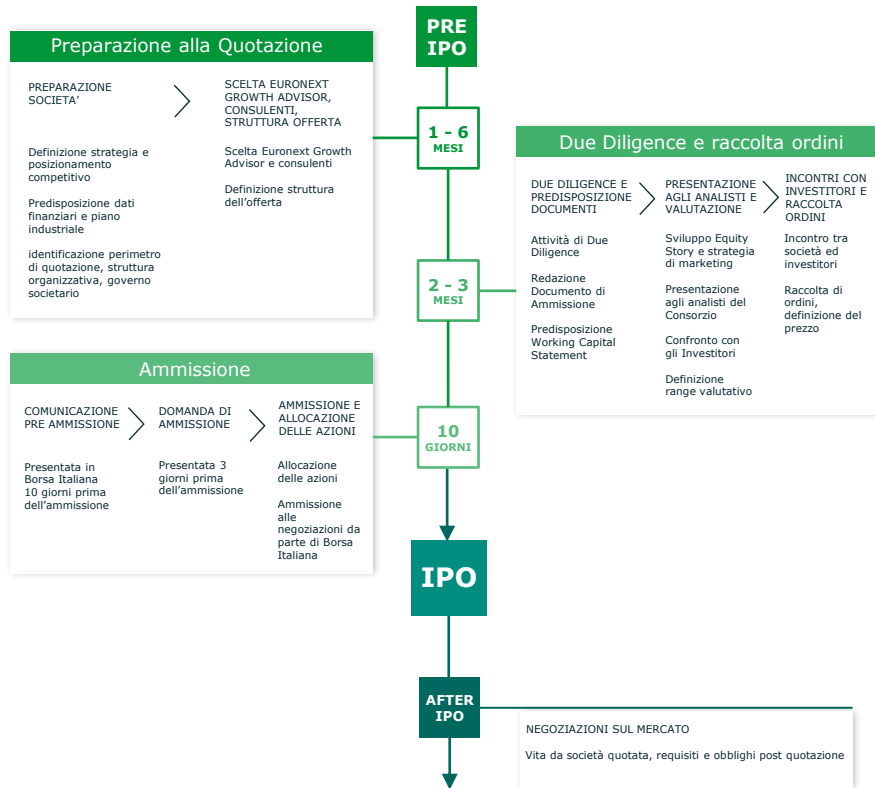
PRE IPO

Preparazione alla Quotazione

PREPARAZIONE SOCIETA'

Definizione strategia e posizionamento competitivo

Predisposizione dati finanziari e piano industriale

identificazione perimetro di quotazione, struttura organizzativa, governo societario

SCELTA EURONEXT GROWTH ADVISOR, CONSULENTI, STRUTTURA OFFERTA

Scelta Euronext Growth Advisor e consulenti

Definizione struttura dell'offerta

1 - 6 MESI

Due Diligence e raccolta ordini

DUE DILIGENCE E PREDISPOSIZIONE DOCUMENTI

Attività di Due Diligence

Redazione Documento di Ammissione

Predisposizione Working Capital Statement

PRESENTAZIONE AGLI ANALISTI E VALUTAZIONE

Sviluppo Equity Story e strategia di marketing

Presentazione agli analisti del Consorzio

Confronto con gli Investitori

Definizione range valutativo

INCONTRI CON INVESTITORI E RACCOLTA ORDINI

Incontro tra società ed investitori

Raccolta di ordini, definizione del prezzo

2 - 3 MESI

Ammissione

COMUNICAZIONE PRE AMMISSIONE

Presentata in Borsa Italiana 10 giorni prima dell'ammissione

DOMANDA DI AMMISSIONE

Presentata 3 giorni prima dell'ammissione

AMMISSIONE E ALLOCAZIONE DELLE AZIONI

Allocazione delle azioni

Ammissione alle negoziazioni da parte di Borsa Italiana

10 GIORNI

IPO

AFTER IPO

NEGOZIAZIONI SUL MERCATO

Vita da società quotata, requisiti e obblighi post quotazione